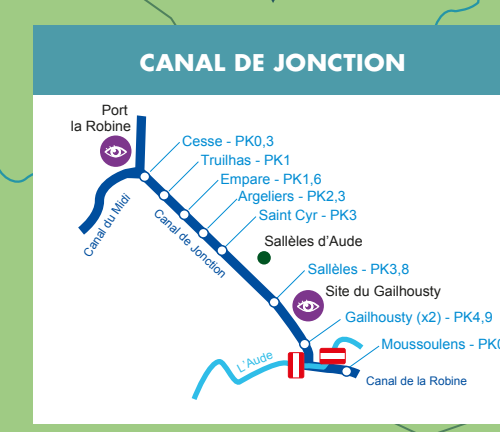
CANAL DE JONCTION

Port
la Robine

Cesse - PK0,3
Truilhas - PK1
Empare - PK1,6
Argeliers - PK2,3
Saint Cyr - PK3

Canal du Midi

Canal de Jonction

Sallèles d'Aude

Sallèles - PK3,8

Site du Gailhousty

Gailhousty (x2) - PK4,9

Moussoulens - PK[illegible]

L'Aude

Canal de la Robine